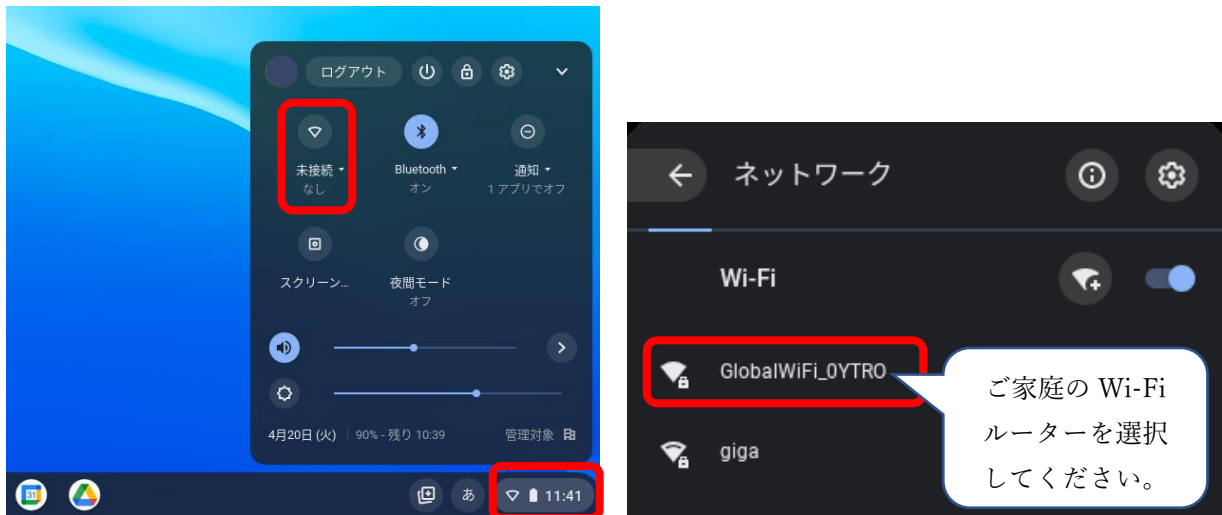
ログアウト

未接続
なし

Bluetooth
オン

通知
1 アプリでオフ

スクリーン…

夜間モード
オフ

4月20日 (火) | 90% - 残り 10:39

管理対象

31

あ

11:41

ネットワーク

Wi-Fi

GlobalWiFi_0YTRO

giga

ご家庭の Wi-Fi ルーターを選択してください。